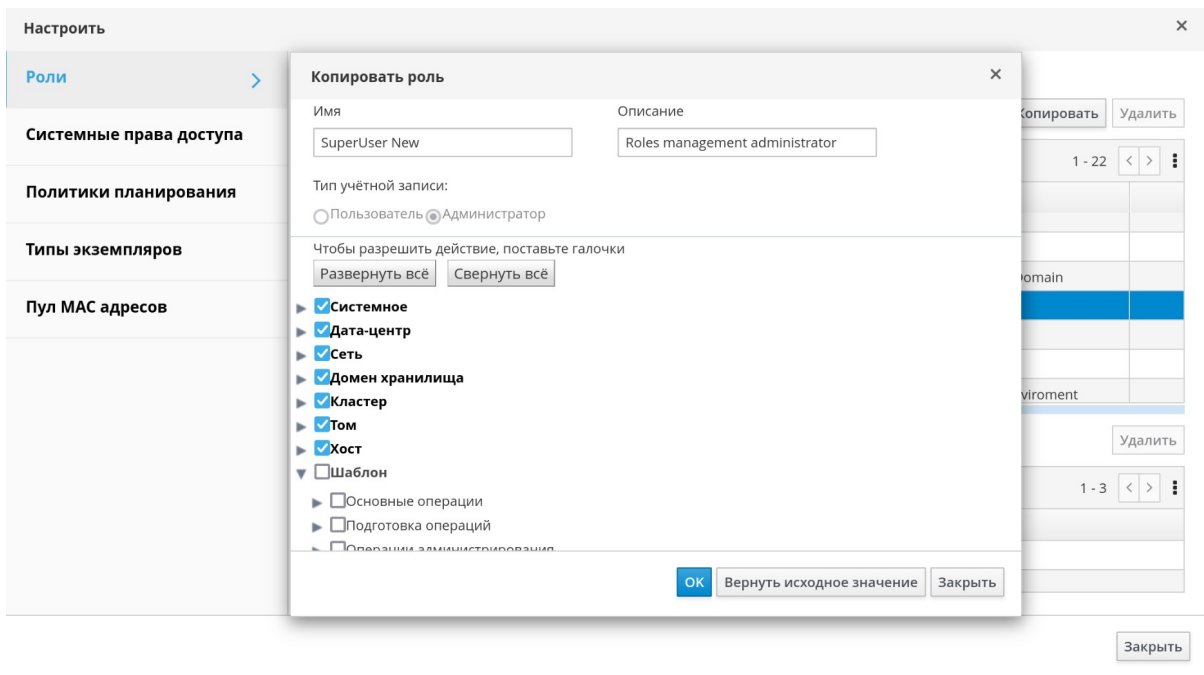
Настроить

×

Роли

Системные права доступа

Политики планирования

Типы экземпляров

Пул MAC адресов

Копировать роль

×

Имя

SuperUser New

Описание

Roles management administrator

Тип учётной записи:

Пользователь Администратор

Чтобы разрешить действие, поставьте галочки

Развернуть всё

Свернуть всё

Системное

Дата-центр

Сеть

Домен хранилища

Кластер

Том

Хост

Шаблон

Основные операции

Подготовка операций

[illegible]

OK

Вернуть исходное значение

Закрыть

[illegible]опировать

Удалить

1 - 22

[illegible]omain

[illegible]viroment

Удалить

1 - 3

Закрыть